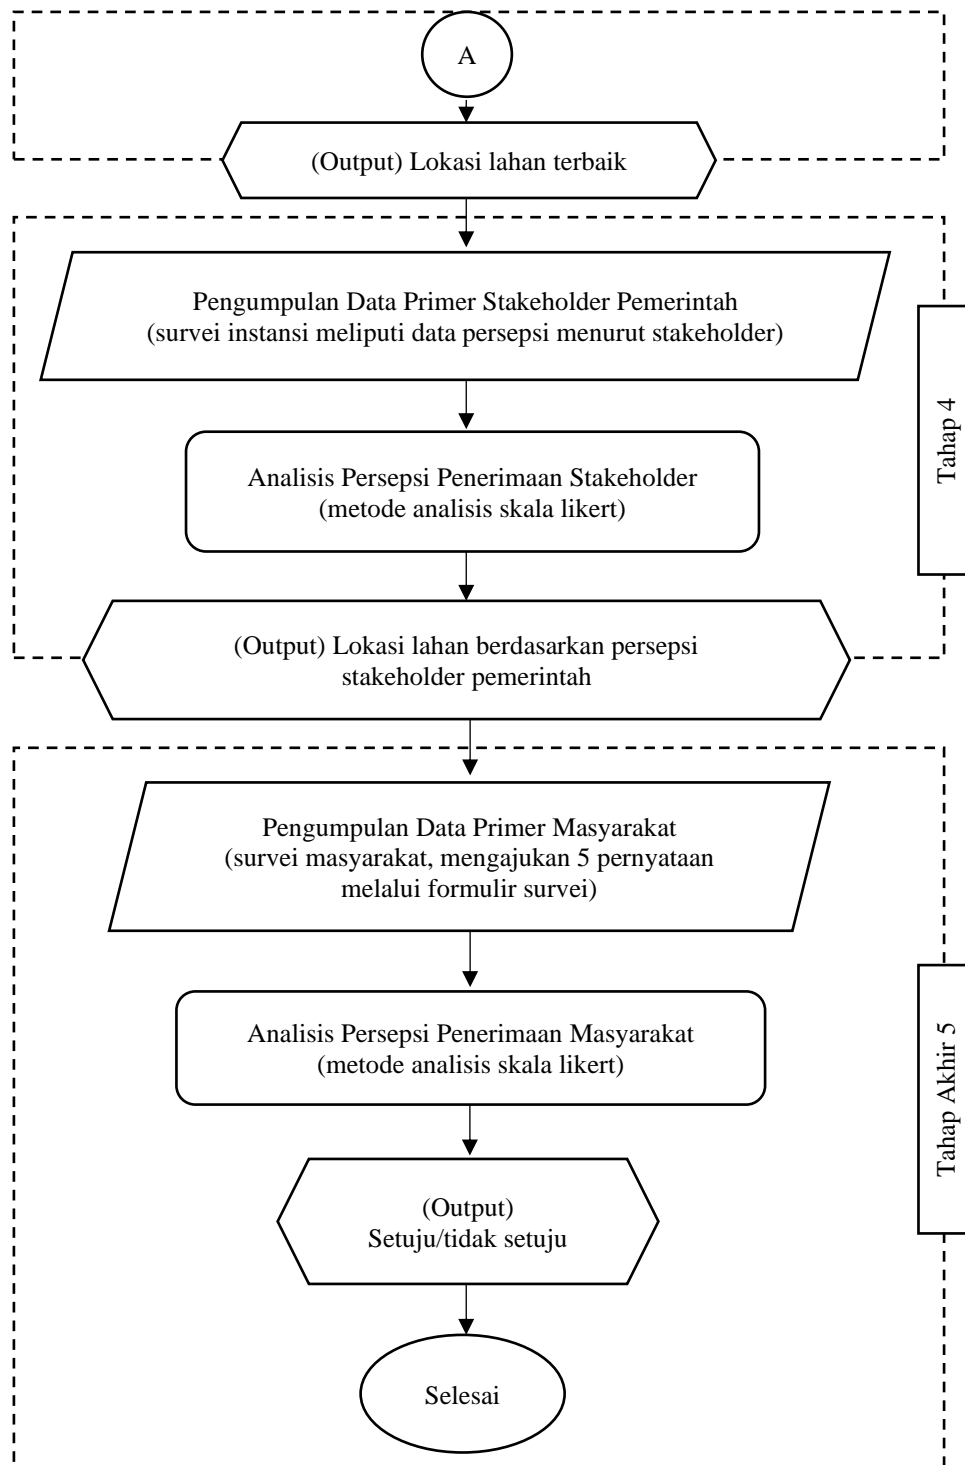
A

(Output) Lokasi lahan terbaik

Pengumpulan Data Primer Stakeholder Pemerintah (survei instansi meliputi data persepsi menurut stakeholder)

Tahap 4

Analisis Persepsi Penerimaan Stakeholder (metode analisis skala likert)

(Output) Lokasi lahan berdasarkan persepsi stakeholder pemerintah

Pengumpulan Data Primer Masyarakat (survei masyarakat, mengajukan 5 pernyataan melalui formulir survei)

Analisis Persepsi Penerimaan Masyarakat (metode analisis skala likert)

Tahap Akhir 5

(Output) Setuju/tidak setuju

Selesai